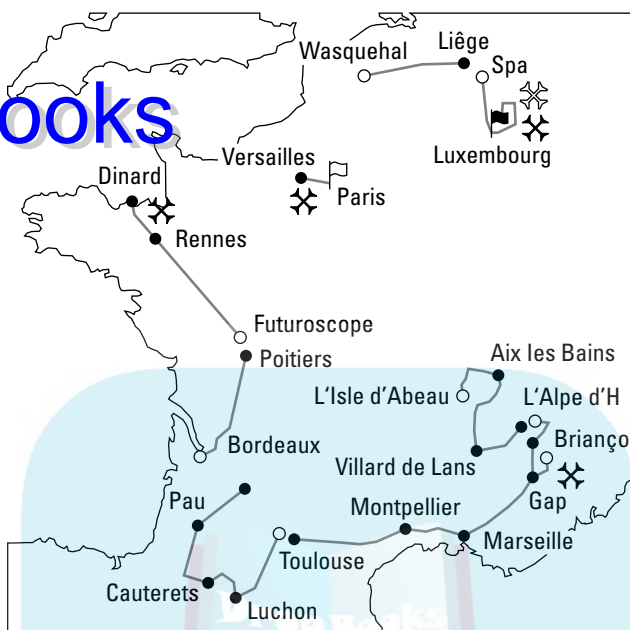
ooks

Wasquehal
Liège
Spa
Luxembourg
Versailles
Paris
Dinard
Rennes
Futuroscope
Poitiers
Aix les Bains
L'Isle d'Abeau
L'Alpe d'H
Brianço
Bordeaux
Villard de Lans
Gap
Pau
Montpellier
Marseille
Toulouse
Cauterets
Luchon